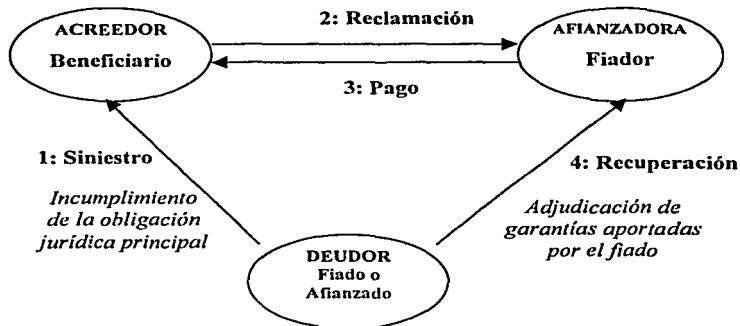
ACREEDOR
Beneficiario

2: Reclamación

AFIANZADORA
Fiador

3: Pago

1: Siniestro

Incumplimiento de la obligación jurídica principal

4: Recuperación

Adjudicación de garantías aportadas por el fiado

DEUDOR
Fiado o Afianzado